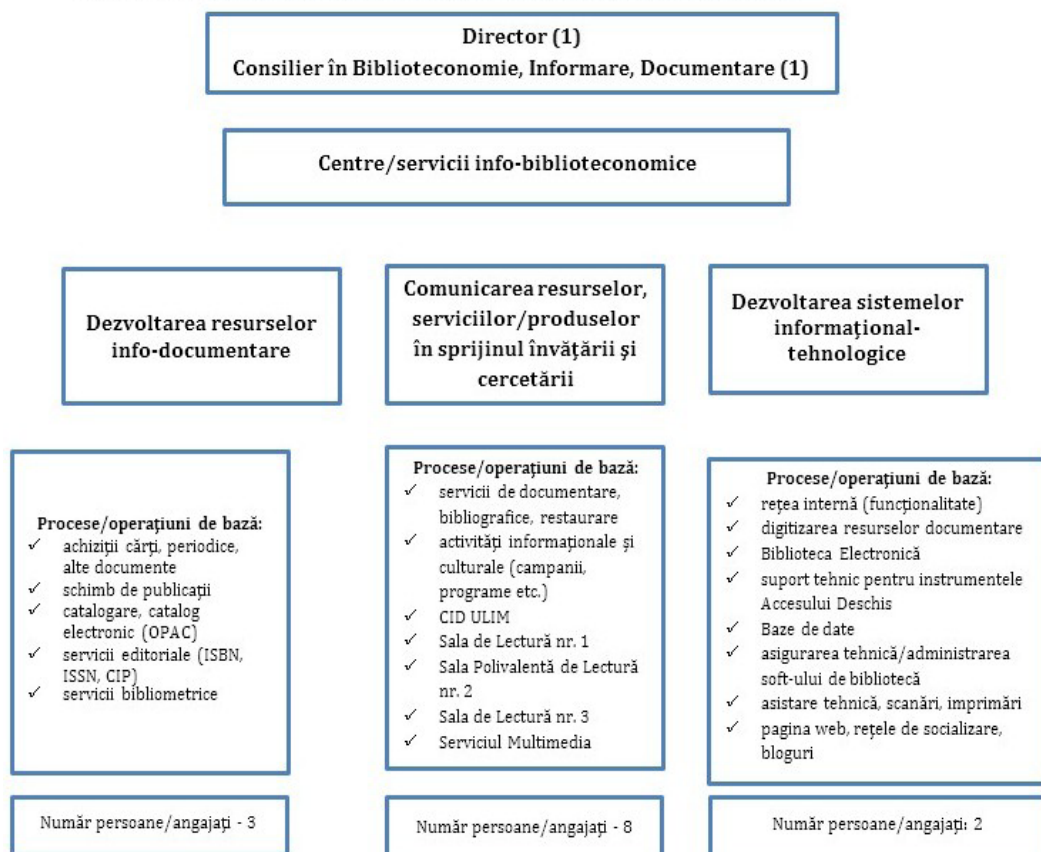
Director (1)
Consilier în Biblioteconomie, Informare, Documentare (1)

Centre/servicii info-biblioteconomice

Dezvoltarea resurselor info-documentare

Comunicarea resurselor, serviciilor/produselor în sprijinul învăţării şi cercetării

Dezvoltarea sistemelor informaţional-tehnologice

Procese/operaţiuni de bază:
✓ achiziţii cărţi, periodice, alte documente
✓ schimb de publicaţii
✓ catalogare, catalog electronic (OPAC)
✓ servicii editoriale (ISBN, ISSN, CIP)
✓ servicii bibliometrice

Procese/operaţiuni de bază:
✓ servicii de documentare, bibliografice, restaurare
✓ activităţi informaţionale şi culturale (campanii, programe etc.)
✓ CID ULIM
✓ Sala de Lectură nr. 1
✓ Sala Polivalentă de Lectură nr. 2
✓ Sala de Lectură nr. 3
✓ Serviciul Multimedia

Procese/operaţiuni de bază:
✓ reţea internă (funcţionalitate)
✓ digitizarea resurselor documentare
✓ Biblioteca Electronică
✓ suport tehnic pentru instrumentele Accesului Deschis
✓ Baze de date
✓ asigurarea tehnică/administrarea soft-ului de bibliotecă
✓ asistare tehnică, scanări, imprimări
✓ pagina web, reţele de socializare, bloguri

Număr persoane/angajaţi - 3

Număr persoane/angajaţi - 8

Număr persoane/angajaţi: 2